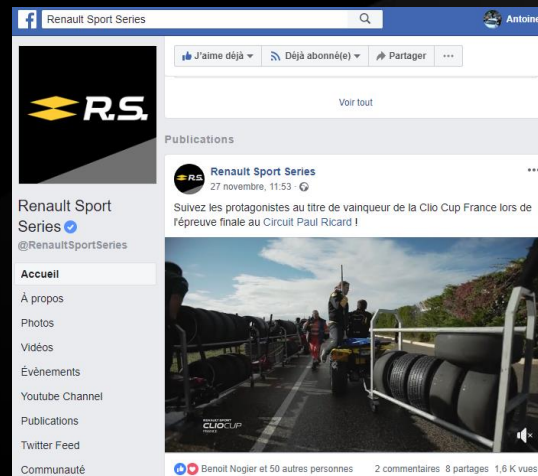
Renault Sport Series

Antoine

R.S.

Renault Sport Series

@RenaultSportSeries

Accueil

À propos

Photos

Vidéos

Évènements

Youtube Channel

Publications

Twitter Feed

Communauté

J'aime déjà

Déjà abonné(e)

Partager

...

Voir tout

Publications

Renault Sport Series

27 novembre, 11:53 ·

Suivez les protagonistes au titre de vainqueur de la Clio Cup France lors de l'épreuve finale au Circuit Paul Ricard !

RENAULT SPORT CLIOCUP FRANCE

Benoit Nogier et 50 autres personnes

2 commentaires 8 partages 1,6 K vues